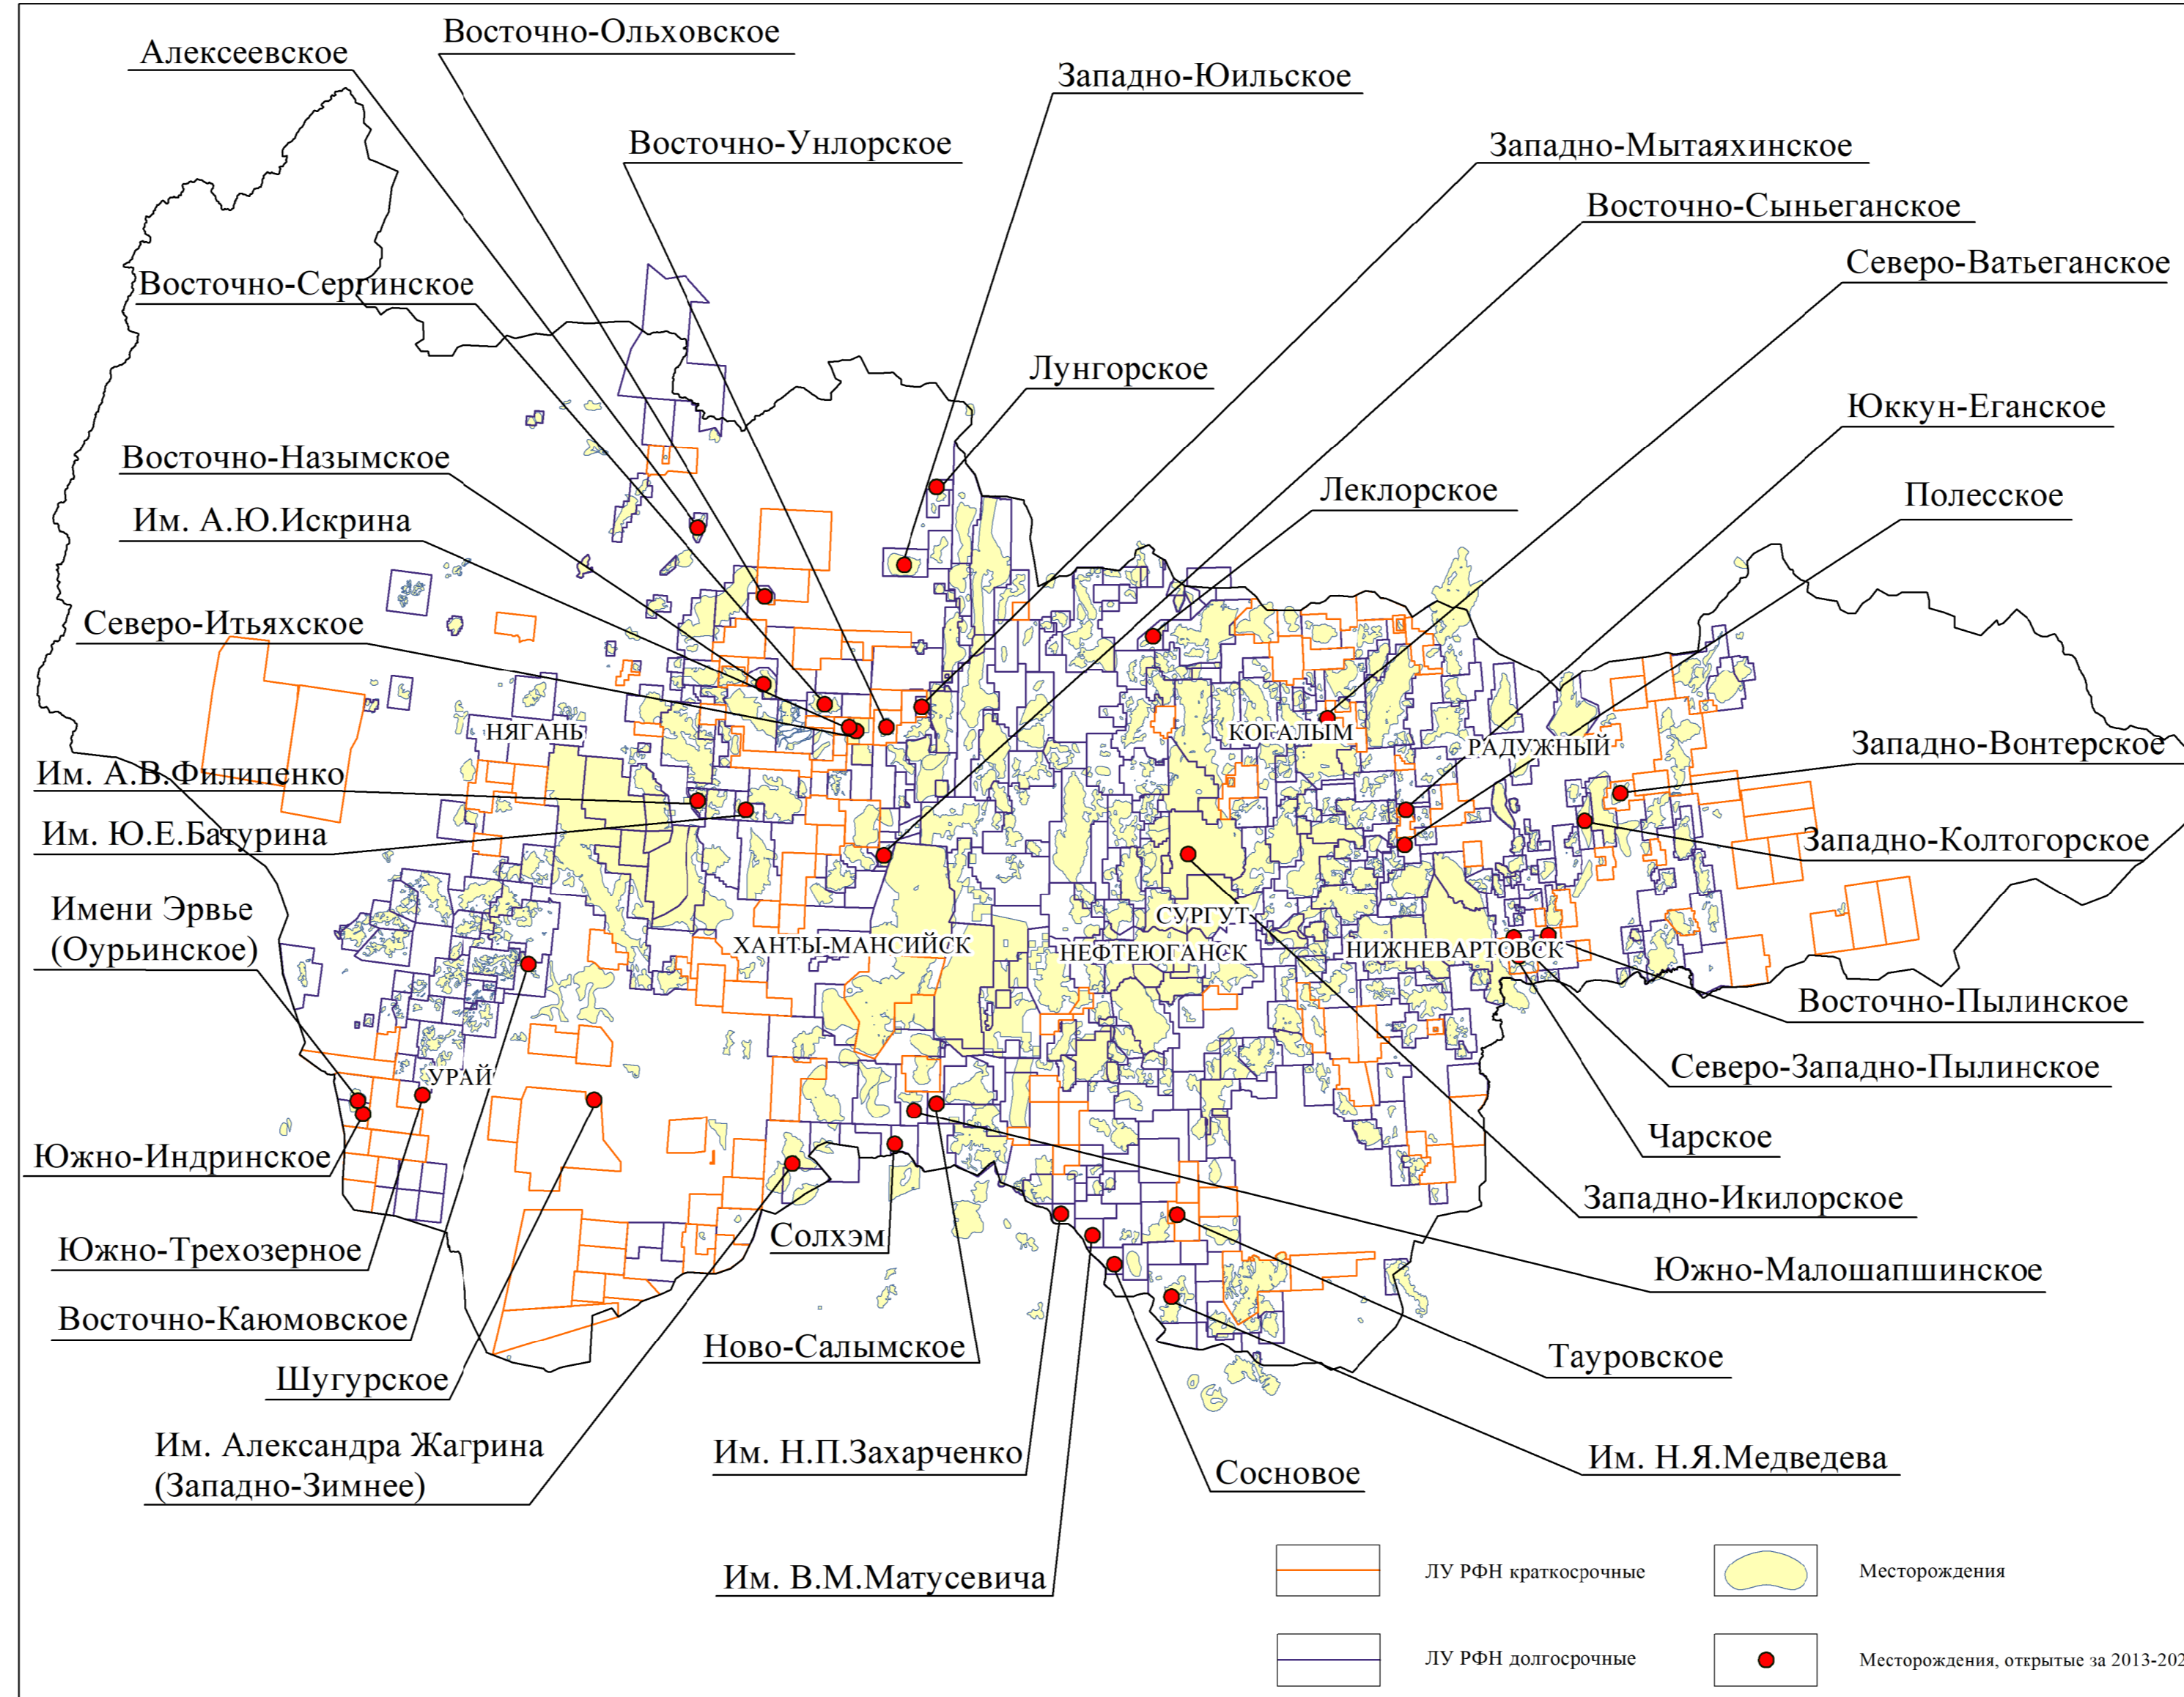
Восточно-Ольховское
Алексеевское
Западно-Юильское
Восточно-Унлорское
Западно-Мытаяхинское
Восточно-Сыньеганское
Северо-Ватьеганское
Восточно-Сергинское
Лунгорское
Юккун-Еганское
Восточно-Назымское
Леклорское
Полесское
Им. А.Ю.Искрина
Северо-Итьяхское
НЯГАНЬ
КОГАЛЫМ
РАДУЖНЫЙ
Западно-Вонтерское
Им. А.В.Филипенко
Им. Ю.Е.Батурина
Западно-Колтогорское
Имени Эрвье (Оурьинское)
СУРГУТ
ХАНТЫ-МАНСИЙСК
НЕФТЕЮГАНСК
НИЖНЕВАРТОВСК
Восточно-Пылинское
Северо-Западно-Пылинское
УРАЙ
Чарское
Южно-Индринское
Западно-Икилорское
Солхэм
Южно-Малошапшинское
Южно-Трехозерное
Восточно-Каюмовское
Ново-Салымское
Тауровское
Шугурское
Им. Александра Жагрина (Западно-Зимнее)
Им. Н.П.Захарченко
Сосновое
Им. Н.Я.Медведева
Им. В.М.Матусевича
ЛУ РФН краткосрочные
Месторождения
ЛУ РФН долгосрочные
Месторождения, открытые за 2013-202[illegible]